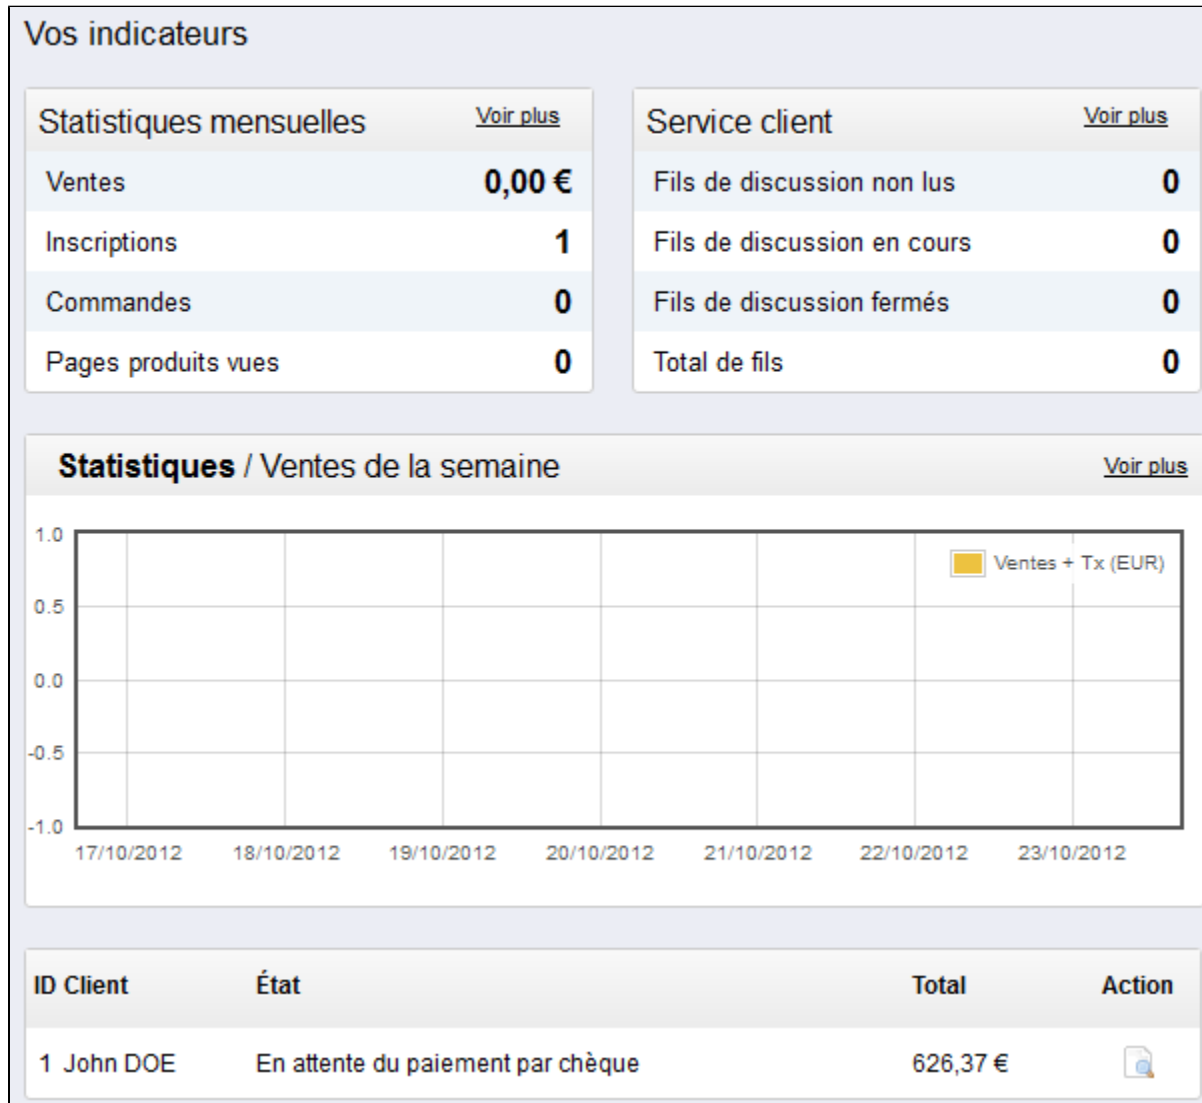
Vos indicateurs

Statistiques mensuelles Voir plus

| Ventes | 0,00 € |
|---|---|
| Inscriptions | 1 |
| Commandes | 0 |
| Pages produits vues | 0 |

Service client Voir plus

| Fils de discussion non lus | 0 |
|---|---|
| Fils de discussion en cours | 0 |
| Fils de discussion fermés | 0 |
| Total de fils | 0 |

**Statistiques** / Ventes de la semaine Voir plus

1.0
0.5
0.0
-0.5
-1.0
Ventes + Tx (EUR)
17/10/2012 18/10/2012 19/10/2012 20/10/2012 21/10/2012 22/10/2012 23/10/2012

| ID Client | État | Total | Action |
|---|---|---|---|
| 1 John DOE | En attente du paiement par chèque | 626,37 € | |